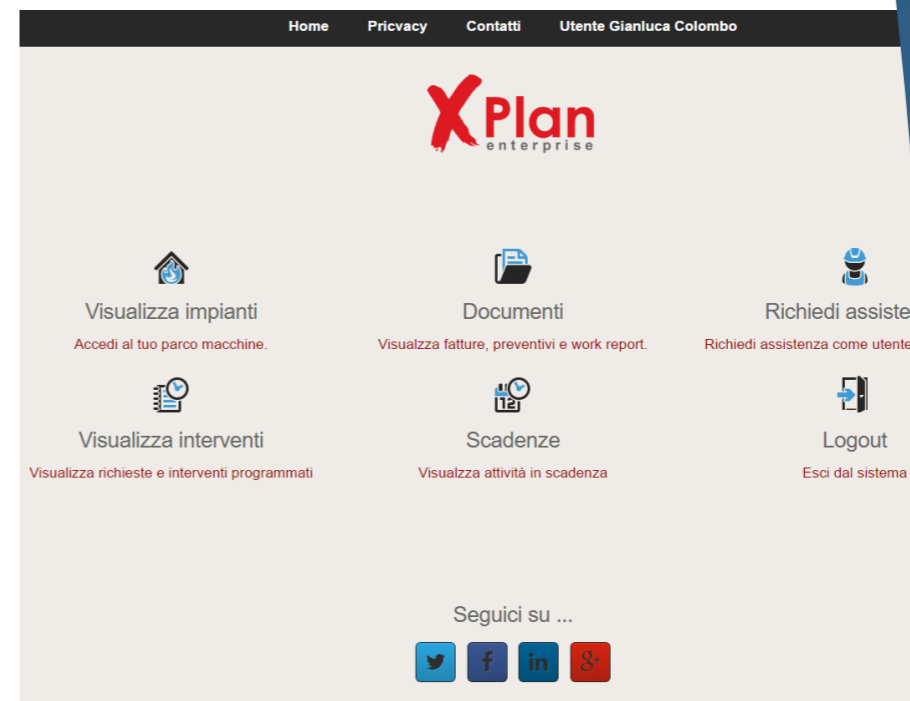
Home Pricvacy Contatti Utente Gianluca Colombo

XPlan enterprise

Visualizza impianti
Accedi al tuo parco macchine.

Documenti
Visualzza fatture, preventivi e work report.

Richiedi assiste
Richiedi assistenza come utente

Visualizza interventi
Visualizza richieste e interventi programmati

12

Scadenze
Visualzza attività in scadenza

Logout
Esci dal sistema

Seguici su ...

f in g+